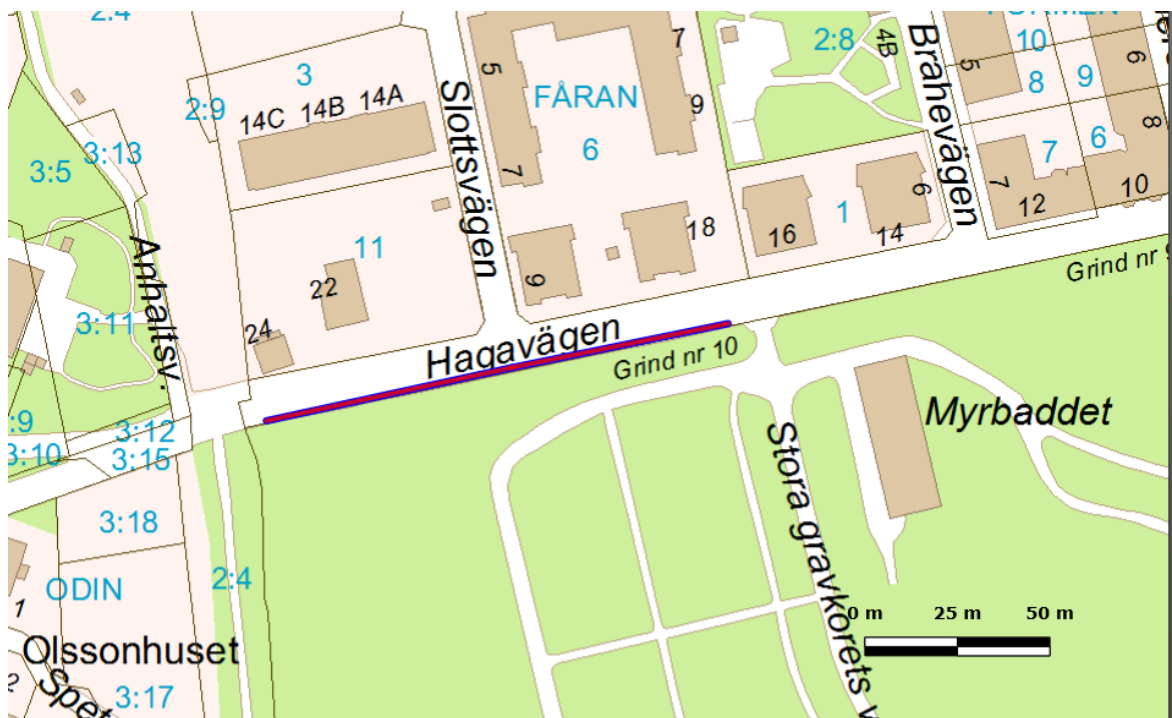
2:4
3
2:9
14C 14B 14A
3:13
3:5
Slottsvägen
5
7
FÅRAN
6
7
9
18
9
2:8
4B
Brahevägen
5
10
8
9
6
7
6
7
12
8
10
6
1
16
14
11
22
24
Anhaltsv.
3:11
Hagavägen
Grind nr 10
Grind nr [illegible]
Myrbaddet
Stora gravkorets v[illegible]
3:12
3:15
:9
3:10
3:18
ODIN
2:4
Olssonhuset
1
Spet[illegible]
3:17
0 m 25 m 50 m